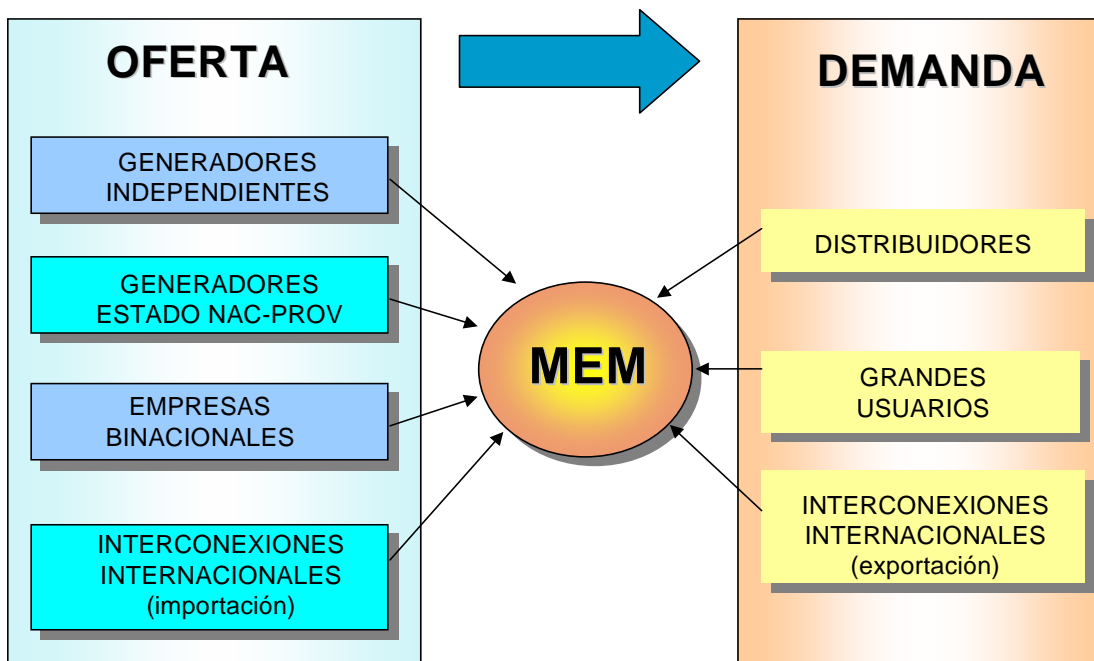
OFERTA

GENERADORES INDEPENDIENTES

GENERADORES ESTADO NAC-PROV

EMPRESAS BINACIONALES

INTERCONEXIONES INTERNACIONALES (importación)

MEM

DEMANDA

DISTRIBUIDORES

GRANDES USUARIOS

INTERCONEXIONES INTERNACIONALES (exportación)